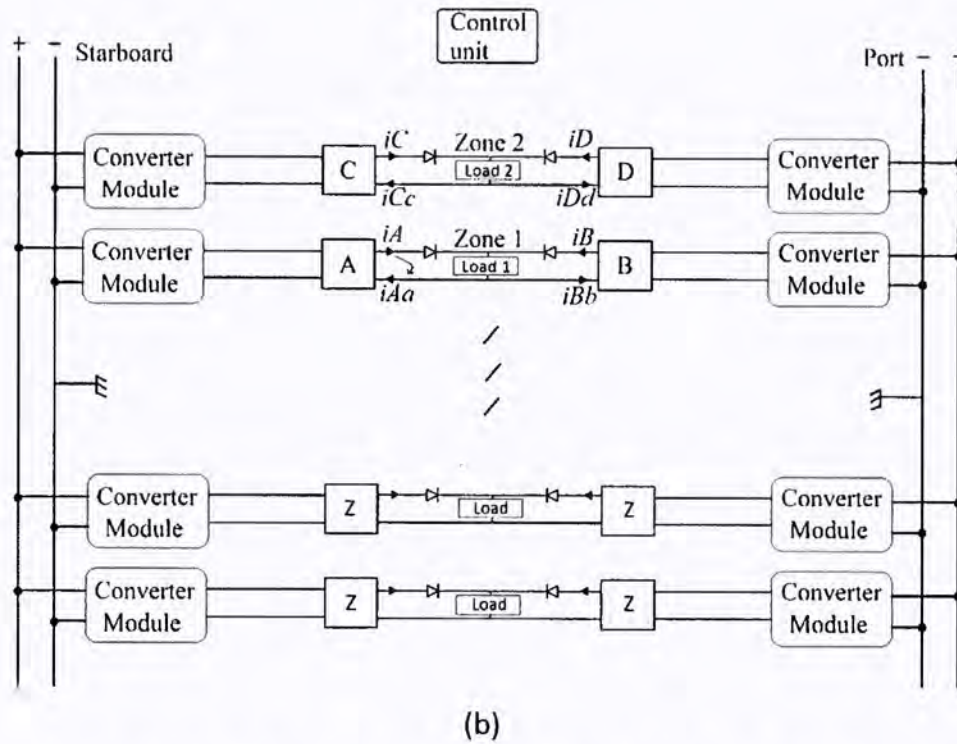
+ - Starboard

Control unit

Port - +

Converter Module

C

iC

Zone 2

iD

Load 2

iCc

iDd

D

Converter Module

Converter Module

A

iA

Zone 1

iB

Load 1

iAa

iBb

B

Converter Module

Converter Module

Z

Load

Z

Converter Module

Converter Module

Z

Load

Z

Converter Module

(b)